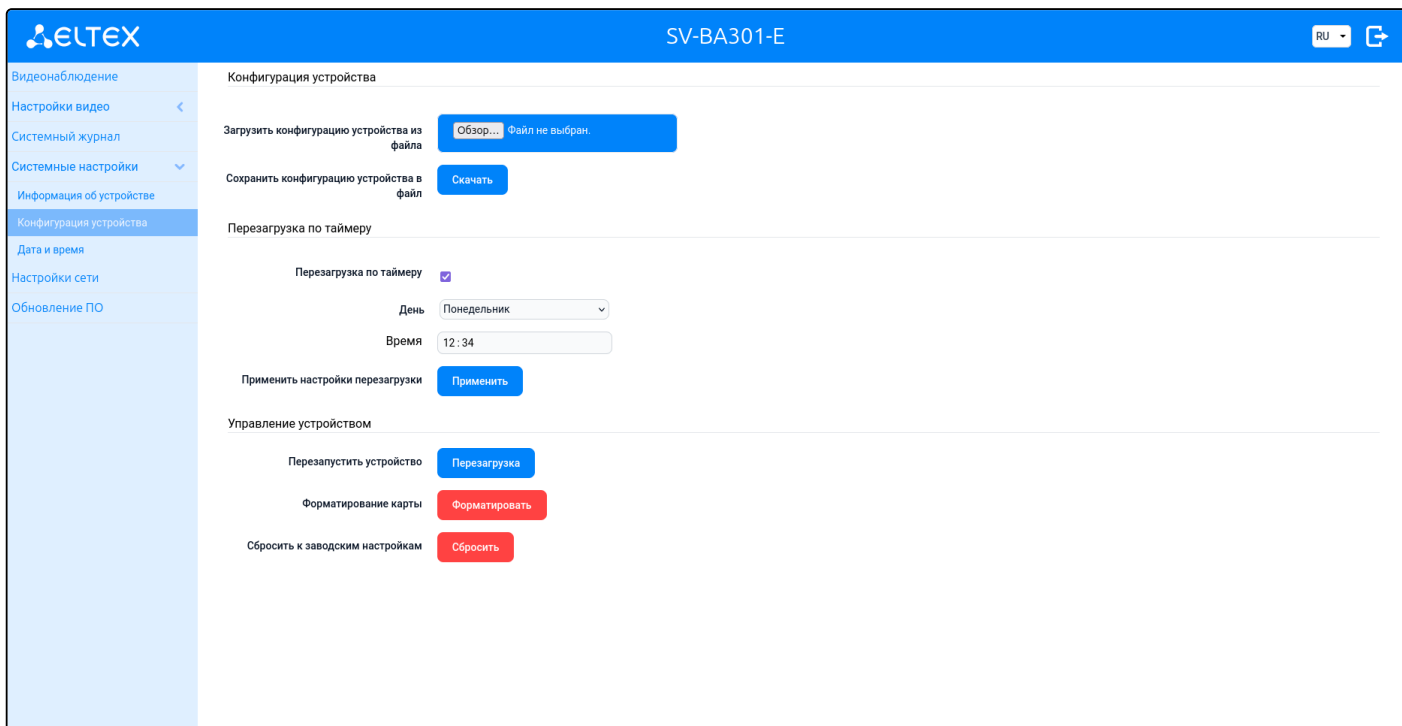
ELTEX

SV-BA301-E

RU

Видеонаблюдение
Настройки видео
Системный журнал
Системные настройки
Информация об устройстве
Конфигурация устройства
Дата и время
Настройки сети
Обновление ПО

Конфигурация устройства

Загрузить конфигурацию устройства из файла
Обзор... Файл не выбран.

Сохранить конфигурацию устройства в файл
Скачать

Перезагрузка по таймеру

Перезагрузка по таймеру

День
Понедельник

Время
12 : 34

Применить настройки перезагрузки
Применить

Управление устройством

Перезапустить устройство
Перезагрузка

Форматирование карты
Форматировать

Сбросить к заводским настройкам
Сбросить